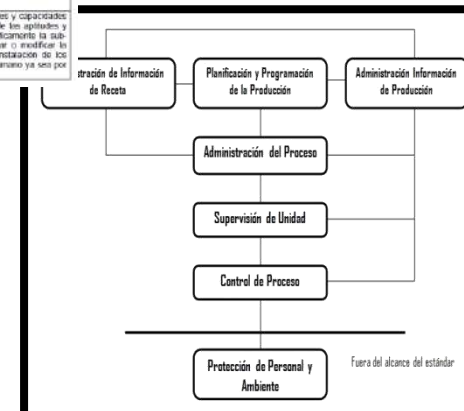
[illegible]es y capacidades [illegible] de las aptitudes y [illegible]ficamente la sub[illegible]ar o modificar la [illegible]nstalación de los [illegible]mano ya sea por

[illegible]stración de Información de Receta

Planificación y Programación de la Producción

Administración Información de Producción

Administración del Proceso

Supervisión de Unidad

Control de Proceso

Protección de Personal y Ambiente

Fuera del alcance del estándar